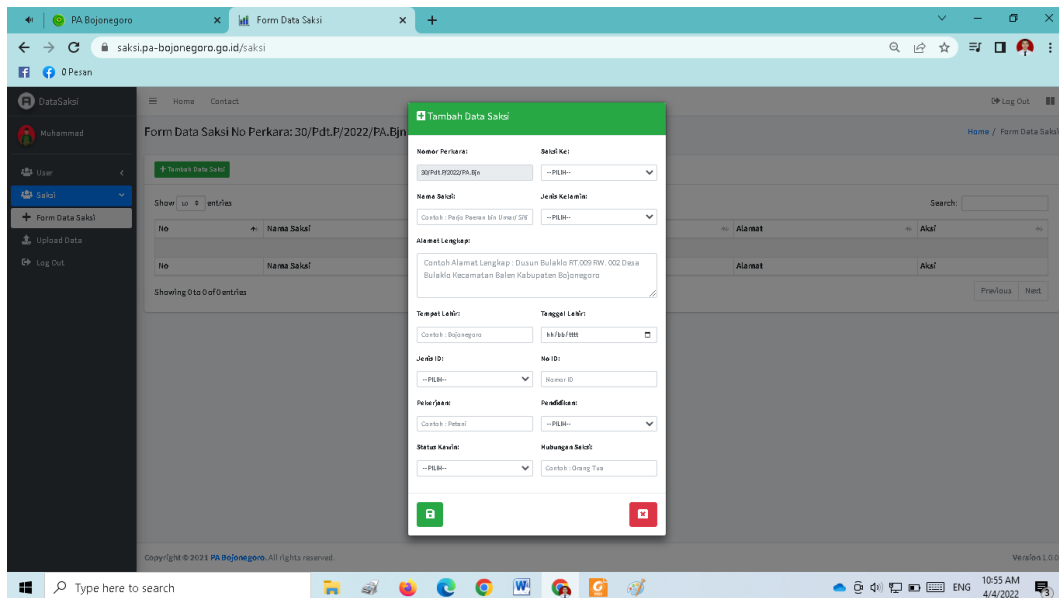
PA Bojonegoro
Form Data Saksi
saksi.pa-bojonegoro.go.id/saksi
0 Pesan

DataSaksi
Muhammad
User
Saksi
Form Data Saksi
Upload Data
Log Out

Home Contact
Log Out

Form Data Saksi No Perkara: 30/Pdt.P/2022/PA.Bjn
Home / Form Data Saksi
Tambah Data Saksi
Show 10 entries
Search:

| No | Nama Saksi | Alamat | Aksi |
|---|---|---|---|
| No | Nama Saksi | Alamat | Aksi |

Showing 0 to 0 of 0 entries
Previous Next

Tambah Data Saksi
Nomor Perkara:
30/Pdt.P/2022/PA.Bjn
Saksi Ke:
--PILIH--
Nama Saksi:
Contoh : Panju Paeran bin Umar/ SPd
Jenis Kelamin:
--PILIH--
Alamat Lengkap:
Contoh Alamat Lengkap : Dusun Bulaklo RT.009 RW. 002 Desa Bulaklo Kecamatan Balen Kabupaten Bojonegoro
Tempat Lahir:
Contoh : Bojonegoro
Tanggal Lahir:
hh/bb/tttt
Jenis ID:
--PILIH--
No ID:
Nomor ID
Pekerjaan:
Contoh : Petani
Pendidikan:
--PILIH--
Status Kawin:
--PILIH--
Hubungan Saksi:
Contoh : Orang Tua

Copyright © 2021 PA Bojonegoro. All rights reserved.
Version 1.0.0

Type here to search
ENG
10:55 AM
4/4/2022